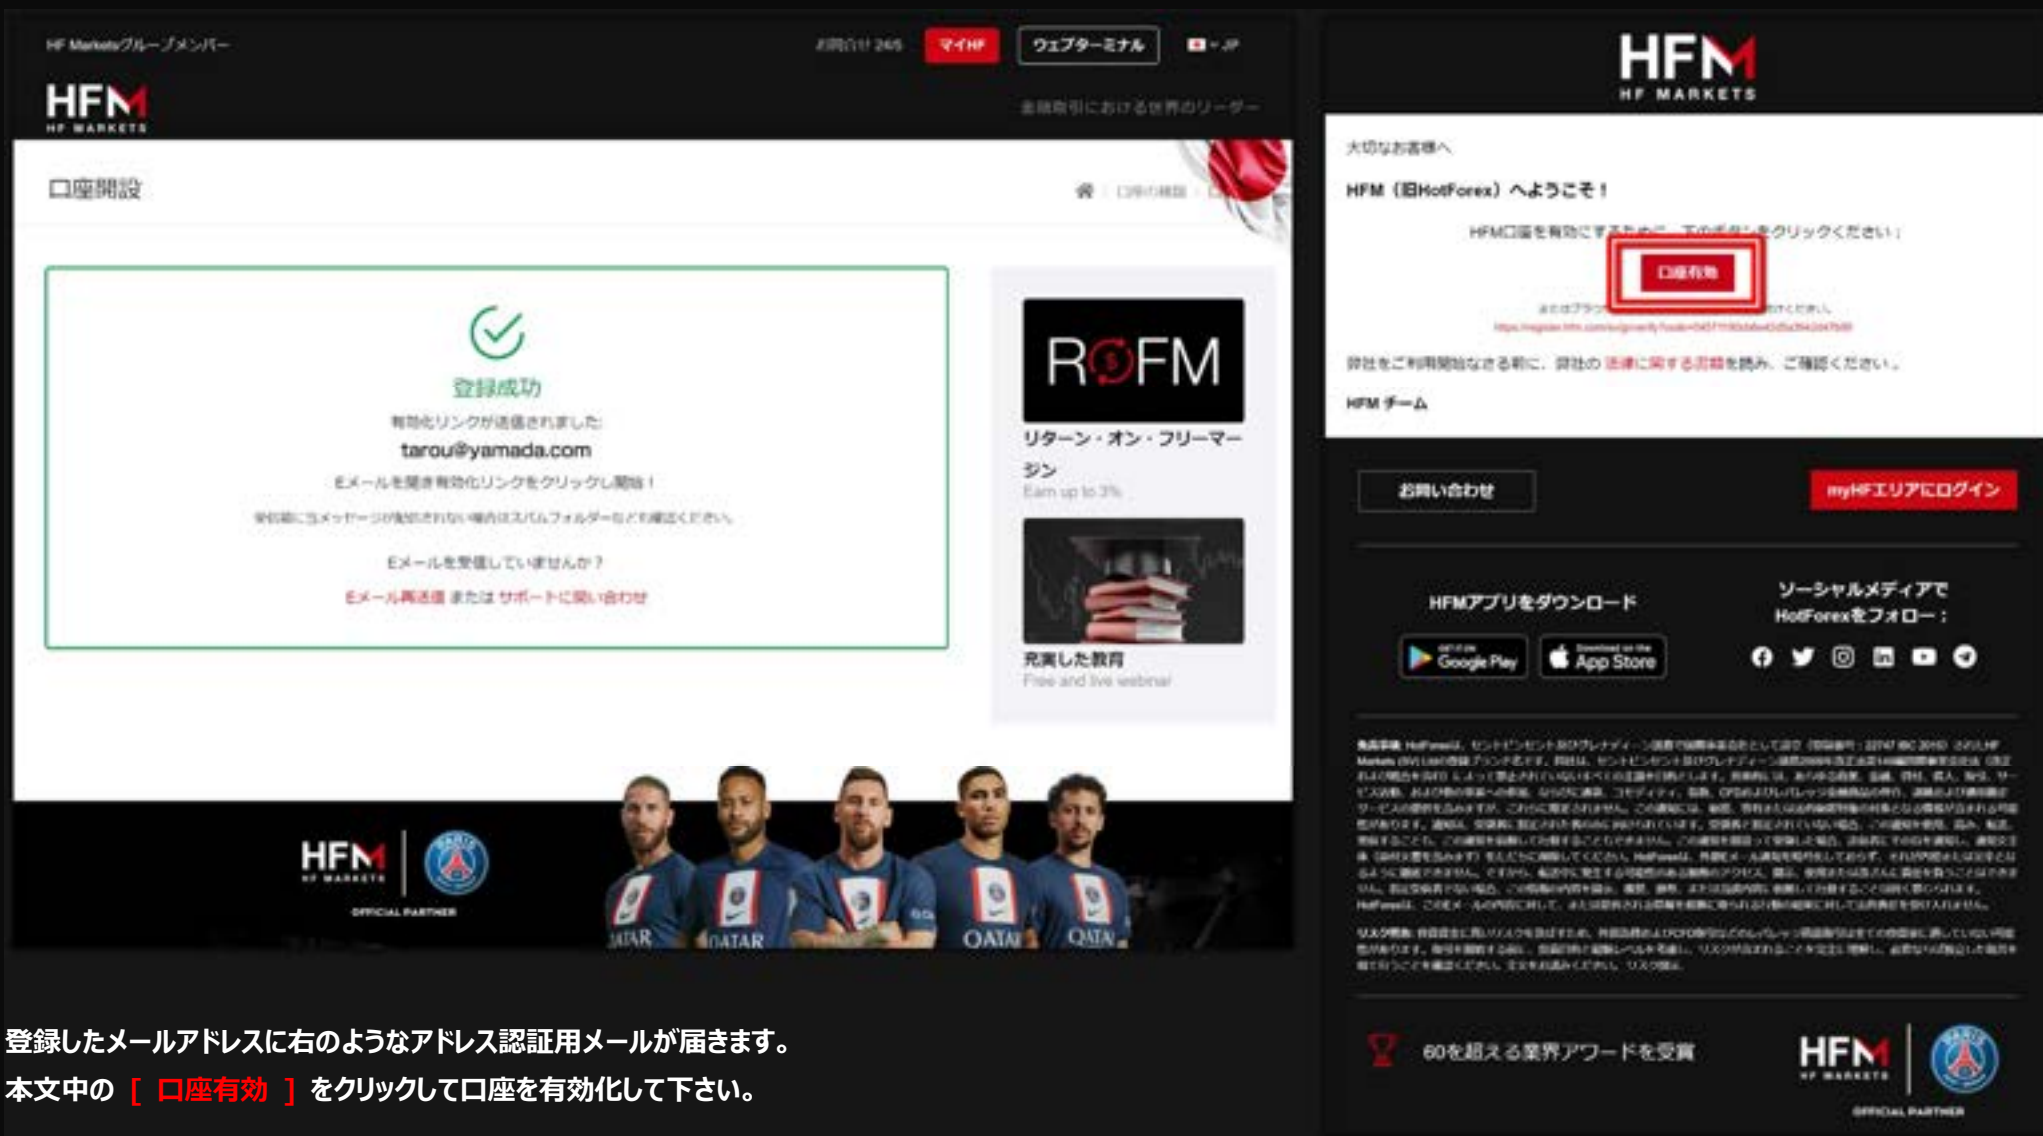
HF Marketsグループメンバー

お問合せ 24/5 マイHF ウェブターミナル JP

HFM
HF MARKETS

金融取引における世界のリーダー

口座開設

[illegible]

登録成功

有効化リンクが送信されました:

tarou@yamada.com

Eメールを開き有効化リンクをクリックし開始！

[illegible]

Eメールを受信していませんか？

Eメール再送信 または サポートに問い合わせ

R$FM

リターン・オン・フリーマージン

Earn up to 3%

充実した教育

Free and live webinar

HFM
HF MARKETS
OFFICIAL PARTNER

QATAR QATAR QATAR QATAR

HFM
HF MARKETS

大切なお客様へ

HFM（旧HotForex）へようこそ！

HFM口座を有効にするために、下のボタンをクリックください：

口座有効

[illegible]

弊社をご利用開始なさる前に、弊社の 法律に関する書類を読み、ご確認ください。

HFM チーム

お問い合わせ

myHFエリアにログイン

HFMアプリをダウンロード

Google Play

App Store

ソーシャルメディアで HotForexをフォロー：

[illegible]

60を超える業界アワードを受賞

HFM
HF MARKETS
OFFICIAL PARTNER

登録したメールアドレスに右のようなアドレス認証用メールが届きます。
本文中の［ 口座有効 ］をクリックして口座を有効化して下さい。